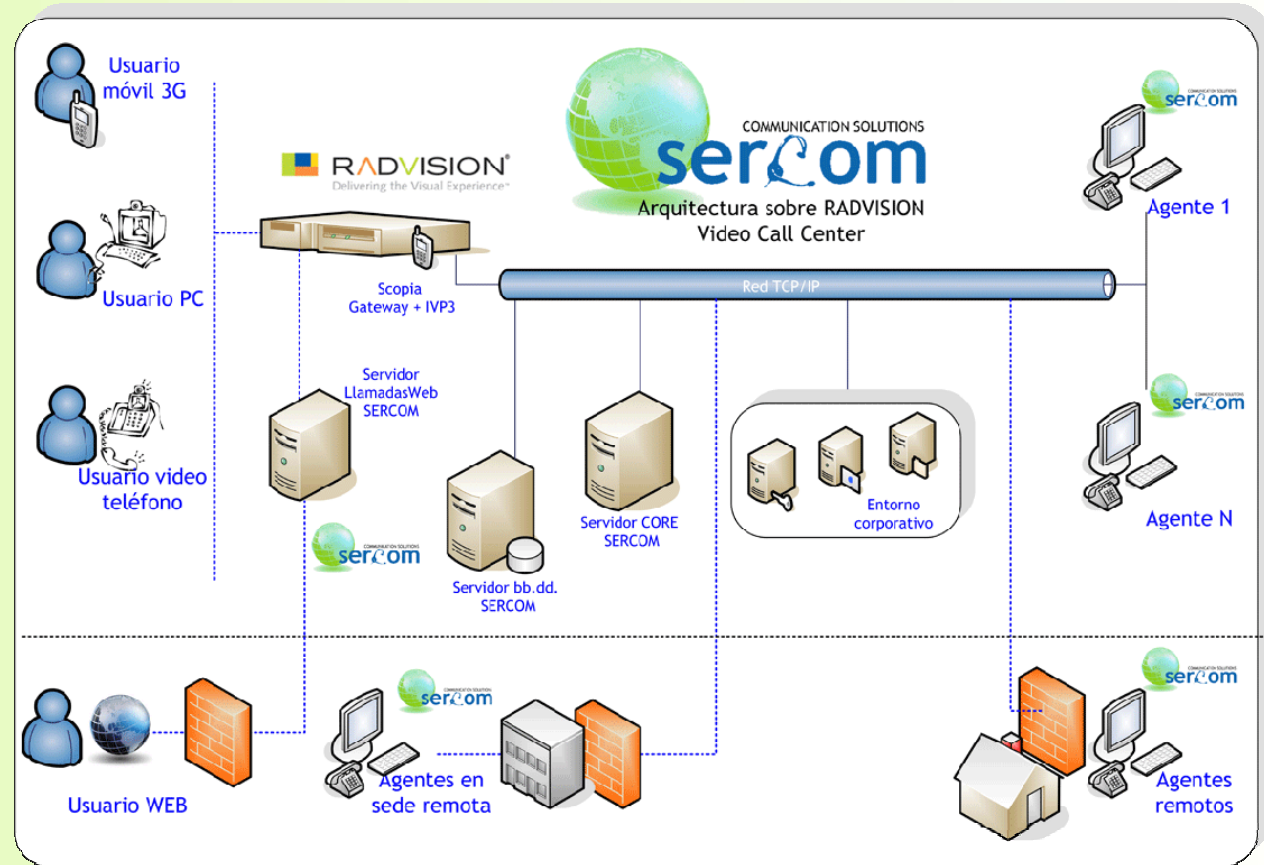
Usuario móvil 3G

RADVISION
Delivering the Visual Experience

COMMUNICATION SOLUTIONS
sercom
Arquitectura sobre RADVISION Video Call Center

COMMUNICATION SOLUTIONS
sercom
Agente 1

Usuario PC

Scopia Gateway + IVP3

Red TCP/IP

Servidor LlamadasWeb SERCOM

Usuario video teléfono

COMMUNICATION SOLUTIONS
sercom

Servidor bb.dd. SERCOM

Servidor CORE SERCOM

Entorno corporativo

COMMUNICATION SOLUTIONS
sercom
Agente N

COMMUNICATION SOLUTIONS
sercom

COMMUNICATION SOLUTIONS
sercom

Usuario WEB

Agentes en sede remota

Agentes remotos